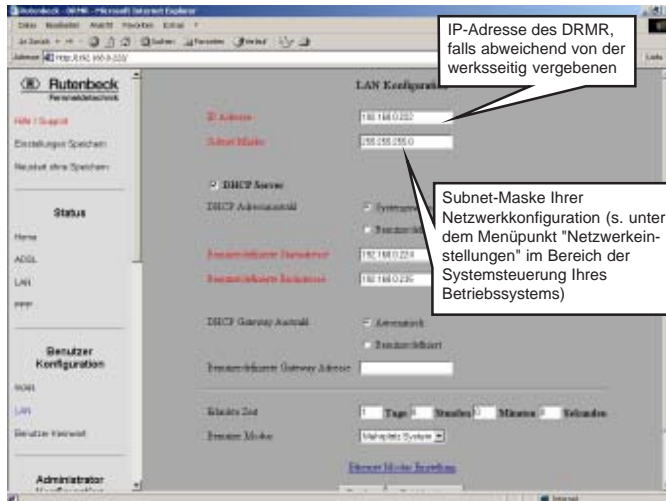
IP-Adresse des DRMR, falls abweichend von der werksseitig vergebenen

Rutenbeck - DRMR - Microsoft Internet Explorer

Datei Bearbeiten Ansicht Favoriten Extras ?

Adresse http://192.168.0.222/

Rutenbeck Fernmeldetechnik

Hilfe / Support

Einstellungen Speichern

Neustart ohne Speichern

Status

Home

ADSL

LAN

PPP

Benutzer Konfiguration

WAN

LAN

Benutzer Kennwort

Administrator

LAN Konfiguration

IP Adresse 192.168.0.222

Subnet Maske 255.255.255.0

DHCP Server

DHCP Adressauswahl

Benutzerdefinierte Startadresse 192.168.0.224

Benutzerdefinierte Endadresse 192.168.0.235

DHCP Gateway Auswahl

Automatisch

Benutzerdefiniert

Benutzerdefinierte Gateway Adresse

Erlaubte Zeit 1 Tage 0 Stunden 0 Minuten 0 Sekunden

Domain Modus Mehrplatz System

Ethernet Modus Einstellung

Subnet-Maske Ihrer Netzwerkkonfiguration (s. unter dem Menüpunkt "Netzwerkeinstellungen" im Bereich der Systemsteuerung Ihres Betriebssystems)

Internet